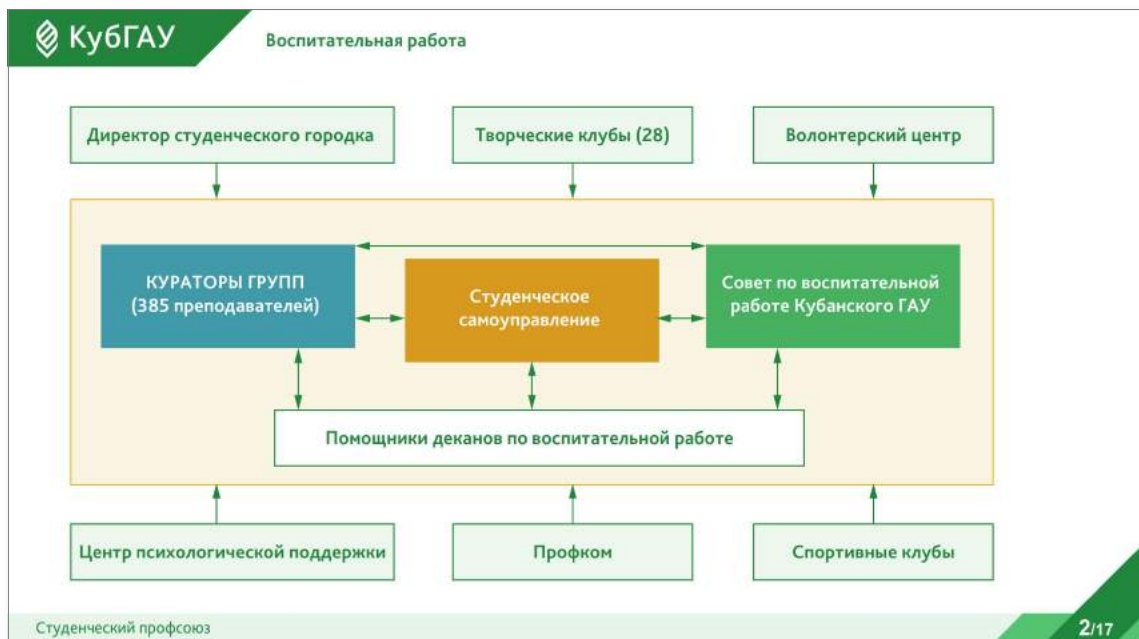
КубГАУ

Воспитательная работа

Директор студенческого городка

Творческие клубы (28)

Волонтерский центр

КУРАТОРЫ ГРУПП (385 преподавателей)

Студенческое самоуправление

Совет по воспитательной работе Кубанского ГАУ

Помощники деканов по воспитательной работе

Центр психологической поддержки

Профком

Спортивные клубы

Студенческий профсоюз

2/17